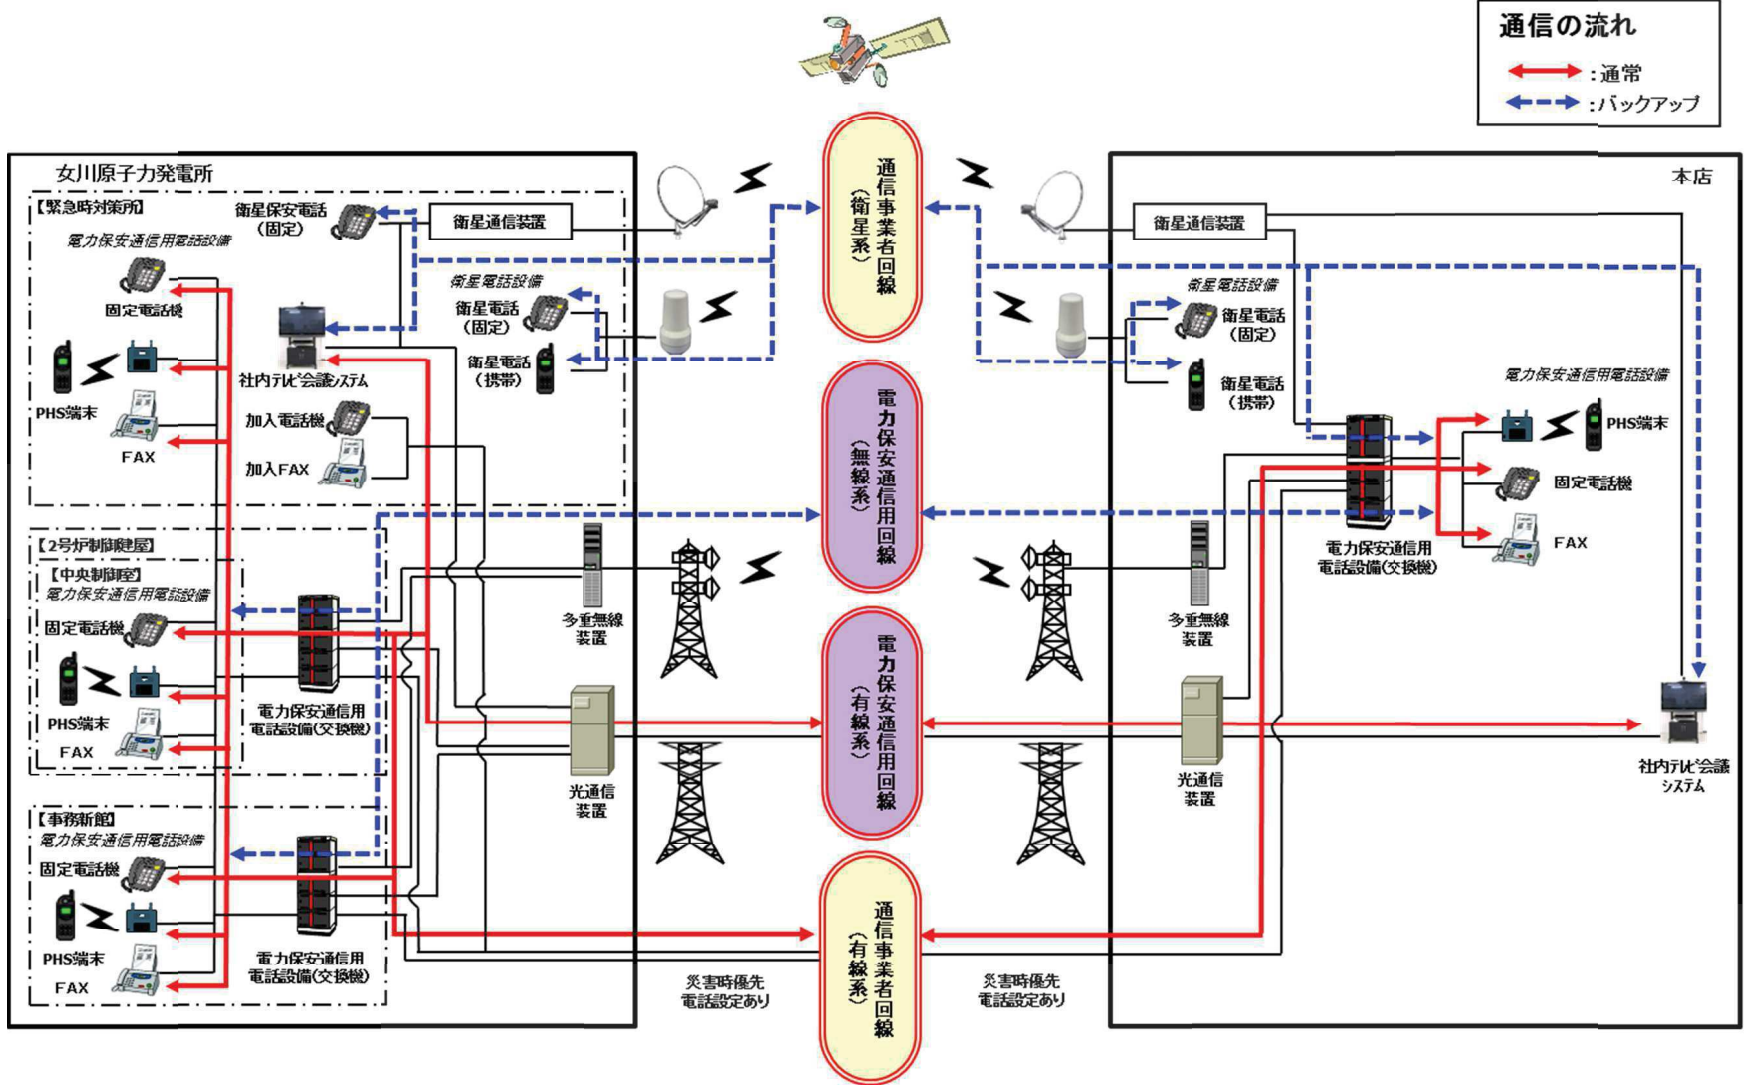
通信の流れ
：通常
：バックアップ

女川原子力発電所
【緊急時対策所】
衛星保安電話（固定）
衛星通信装置
電力保安通信用電話設備
固定電話機
衛星電話設備
衛星電話（固定）
衛星電話（携帯）
社内テレビ会議システム
PHS端末
FAX
加入電話機
加入FAX

【2号炉制御建屋】
【中央制御室】
電力保安通信用電話設備
固定電話機
PHS端末
FAX
電力保安通信用電話設備(交換機)

【事務新館】
電力保安通信用電話設備
固定電話機
PHS端末
FAX
電力保安通信用電話設備(交換機)

多重無線装置
光通信装置

通信事業者回線（衛星系）
電力保安通信用回線（無線系）
電力保安通信用回線（有線系）
通信事業者回線（有線系）

災害時優先電話設定あり
災害時優先電話設定あり

本店
衛星通信装置
衛星電話設備
衛星電話（固定）
衛星電話（携帯）
電力保安通信用電話設備
PHS端末
固定電話機
FAX
電力保安通信用電話設備(交換機)
多重無線装置
光通信装置
社内テレビ会議システム